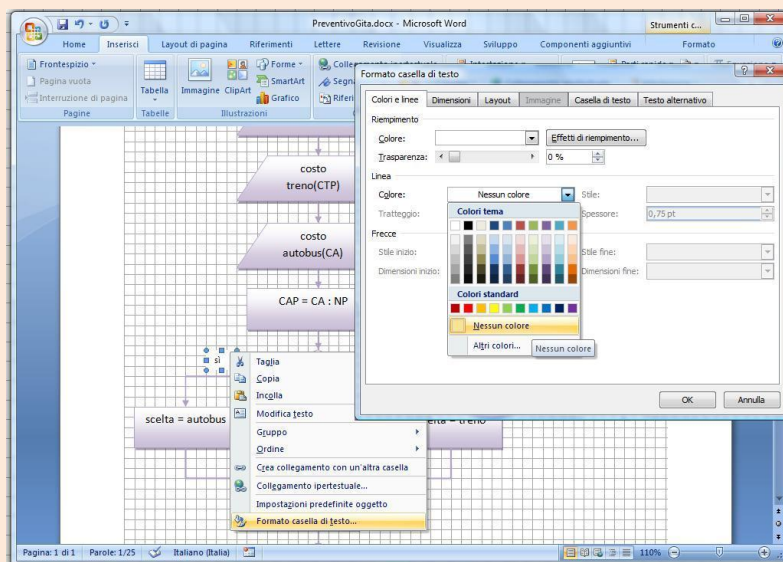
PreventivoGita.docx - Microsoft Word

Strumenti c...

Home Inserisci Layout di pagina Riferimenti Lettere Revisione Visualizza Sviluppo Componenti aggiuntivi Formato

Frontespizio
Pagina vuota
Interruzione di pagina
Pagine

Tabella
Tabelle

Immagine ClipArt
Forme
SmartArt
Grafico
Illustrazioni

Colle
Segn
Riferi

Formato casella di testo

Colori e linee | Dimensioni | Layout | Immagine | Casella di testo | Testo alternativo

Riempimento
Colore:
Effetti di riempimento...
Trasparenza:
0 %

Linea
Colore: Nessun colore
Stile:
Tratteggio:
Spessore: 0,75 pt

Frecce
Stile inizio:
Stile fine:
Dimensioni inizio:
Dimensioni fine:

Colori tema

Colori standard

Nessun colore

Altri colori...

Nessun colore

OK
Annulla

costo treno(CTP)

costo autobus(CA)

CAP = CA : NP

sì

scelta = autobus

scelta = treno

Taglia
Copia
Incolla
Modifica testo
Gruppo
Ordine
Crea collegamento con un'altra casella
Collegamento ipertestuale...
Impostazioni predefinite oggetto
Formato casella di testo...

Pagina: 1 di 1 | Parole: 1/25 | Italiano (Italia) | 110%